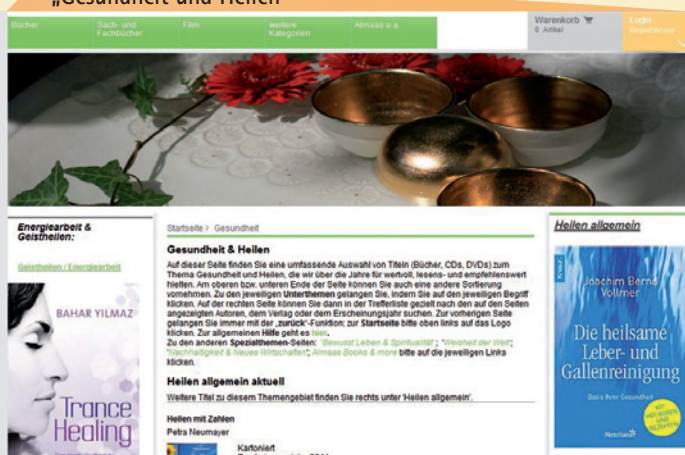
„Gesundheit und Heilen

Bücher | Sach- und Fachbücher | Film | weitere Kategorien | Almaas u.a.

Warenkorb
0 Artikel

Login
Registrierung

Energiearbeit & Geistheilen:

Geistheilen / Energiearbeit

BAHAR YILMAZ

Trance Healing

Startseite > Gesundheit

Gesundheit & Heilen

Auf dieser Seite finden Sie eine umfassende Auswahl von Titeln (Bücher, CDs, DVDs) zum Thema Gesundheit und Heilen, die wir über die Jahre für wertvoll, lesens- und empfehlenswert hielten. Am oberen bzw. unteren Ende der Seite können Sie auch eine andere Sortierung vornehmen. Zu den jeweiligen Unterthemen gelangen Sie, indem Sie auf den jeweiligen Begriff klicken. Auf der rechten Seite können Sie dann in der Trefferliste gezielt nach den auf den Seiten angezeigten Autoren, dem Verlag oder dem Erscheinungsjahr suchen. Zur vorherigen Seite gelangen Sie immer mit der „zurück“-Funktion; zur Startseite bitte oben links auf das Logo klicken. Zur allgemeinen Hilfe geht es hier.
Zu den anderen Spezialthemen-Seiten: 'Bewusst Leben & Spiritualität'; 'Weisheit der Welt'; 'Nachhaltigkeit & Neues Wirtschaften'; Almaas Books & more bitte auf die jeweiligen Links klicken.

Heilen allgemein aktuell

Weitere Titel zu diesem Themengebiet finden Sie rechts unter 'Heilen allgemein'.

Heilen mit Zahlen
Petra Neumayer

Kartoniert
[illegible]

Heilen allgemein

Joachim Bernd Vollmer

Die heilsame Leber- und Gallenreinigung

Basis Ihrer Gesundheit